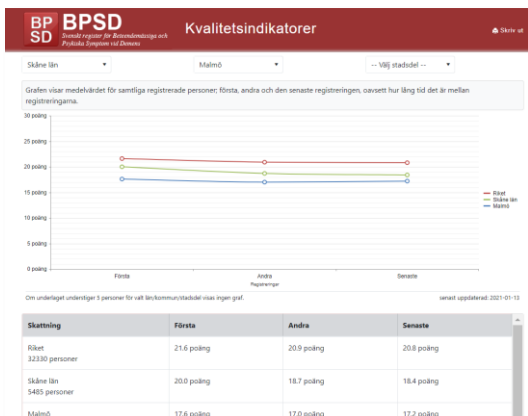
BP SD BPSD Svenskt register för Beteendemässiga och Psykiska Symptom vid Demens

Kvalitetsindikatorer

Skriv ut

Skåne län

Malmö

-- Välj stadsdel --

Grafen visar medelvärdet för samtliga registrerade personer; första, andra och den senaste registreringen, oavsett hur lång tid det är mellan registreringarna.

30 poäng
25 poäng
20 poäng
15 poäng
10 poäng
5 poäng
0 poäng

Första
Andra
Registreringar
Senaste

Riket
Skåne län
Malmö

Om underlaget understiger 5 personer för valt län/kommun/stadsdel visas ingen graf.

senast uppdaterad: 2021-01-13

| Skattning | Första | Andra | Senaste |
|---|---|---|---|
| Riket 32330 personer | 21.6 poäng | 20.9 poäng | 20.8 poäng |
| Skåne län 3485 personer | 20.0 poäng | 18.7 poäng | 18.4 poäng |
| Malmö | 17.6 poäng | 17.0 poäng | 17.2 poäng |